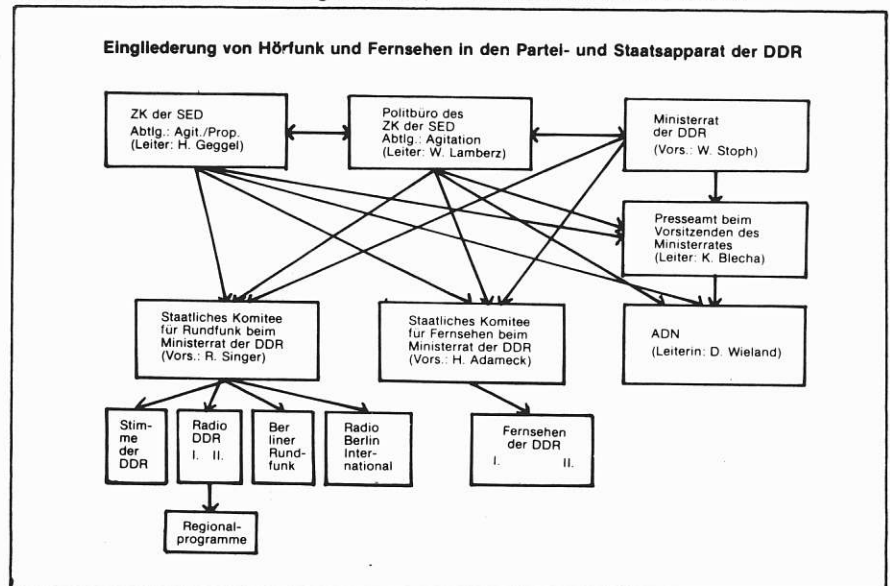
Eingliederung von Hörfunk und Fernsehen in den Partei- und Staatsapparat der DDR

ZK der SED
Abtlg.: Agit./Prop.
(Leiter: H. Geggel)

Politbüro des ZK der SED
Abtlg.: Agitation
(Leiter: W. Lamberz)

Ministerrat der DDR
(Vors.: W. Stoph)

Presseamt beim Vorsitzenden des Ministerrates
(Leiter: K. Blecha)

Staatliches Komitee für Rundfunk beim Ministerrat der DDR
(Vors.: R. Singer)

Staatliches Komitee für Fernsehen beim Ministerrat der DDR
(Vors.: H. Adameck)

ADN
(Leiterin: D. Wieland)

Stimme der DDR

Radio DDR
I. II.

Berliner Rundfunk

Radio Berlin International

Fernsehen der DDR
I. II.

Regionalprogramme